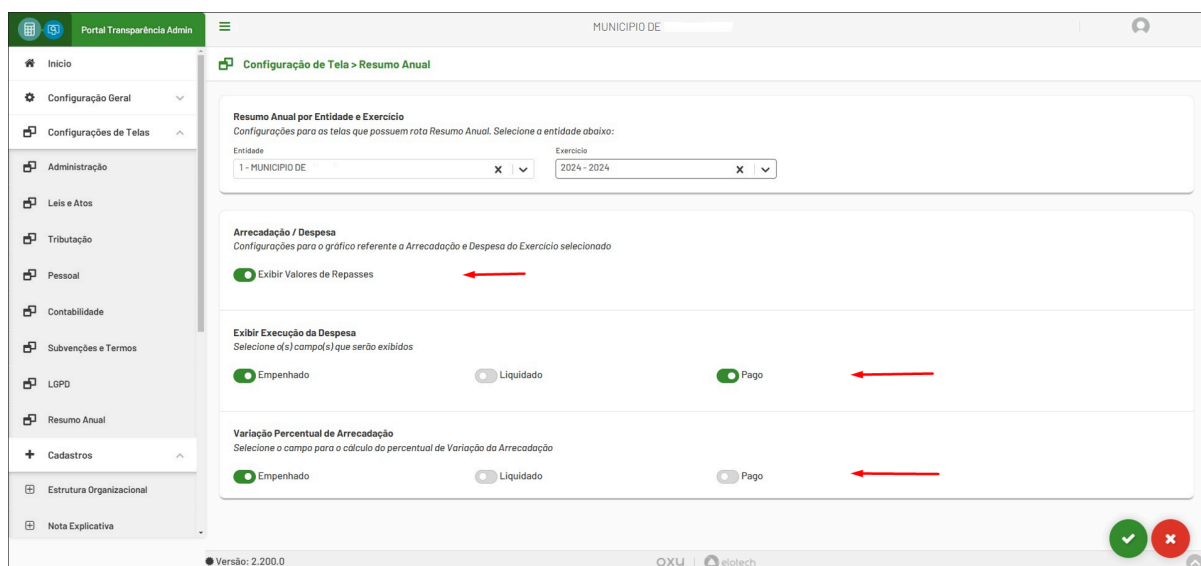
Portal Transparência Admin

MUNICIPIO DE

Início
Configuração Geral
Configurações de Telas
Administração
Leis e Atos
Tributação
Pessoal
Contabilidade
Subvenções e Termos
LGPD
Resumo Anual
Cadastros
Estrutura Organizacional
Nota Explicativa

Configuração de Tela > Resumo Anual

Resumo Anual por Entidade e Exercício
Configurações para as telas que possuem rota Resumo Anual. Selecione a entidade abaixo:

Entidade
1 - MUNICIPIO DE

Exercicio
2024 - 2024

Arrecadação / Despesa
Configurações para o gráfico referente a Arrecadação e Despesa do Exercicio selecionado

Exibir Valores de Repasses

Exibir Execução da Despesa
Selecione o(s) campo(s) que serão exibidos

Empenhado
Liquidado
Pago

Variação Percentual de Arrecadação
Selecione o campo para o cálculo do percentual de Variação da Arrecadação

Empenhado
Liquidado
Pago

Versão: 2.200.0
oxy | elotech